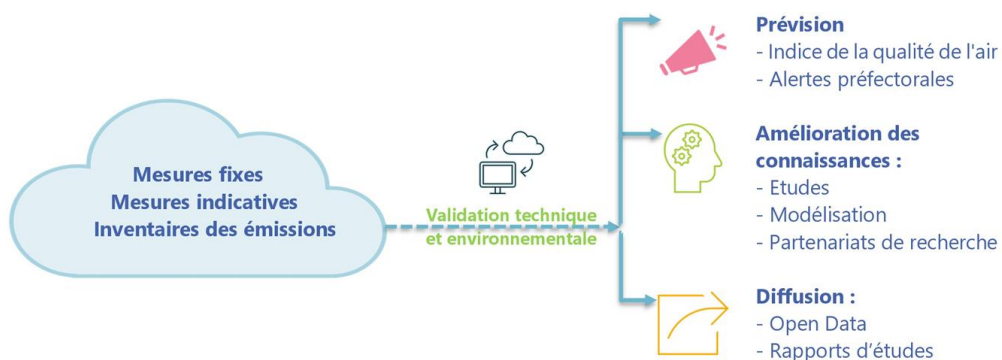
Mesures fixes
Mesures indicatives
Inventaires des émissions

Validation technique et environnementale

Prévision
- Indice de la qualité de l'air
- Alertes préfectorales

Amélioration des connaissances :
- Etudes
- Modélisation
- Partenariats de recherche

Diffusion :
- Open Data
- Rapports d'études